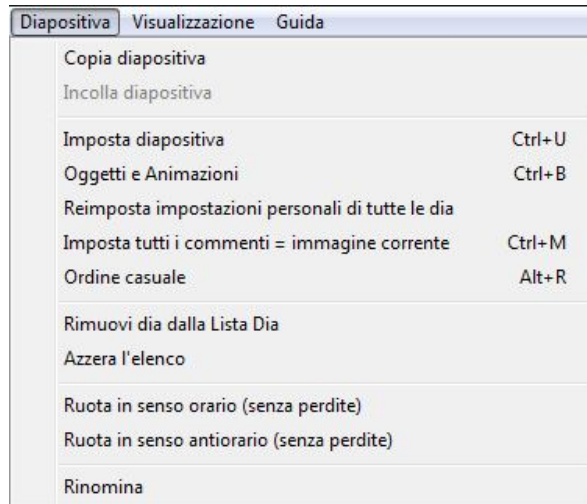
Diapositiva Visualizzazione Guida

Copia diapositiva
Incolla diapositiva

Imposta diapositiva Ctrl+U
Oggetti e Animazioni Ctrl+B
Reimposta impostazioni personali di tutte le dia
Imposta tutti i commenti = immagine corrente Ctrl+M
Ordine casuale Alt+R

Rimuovi dia dalla Lista Dia
Azzera l'elenco

Ruota in senso orario (senza perdite)
Ruota in senso antiorario (senza perdite)

Rinomina